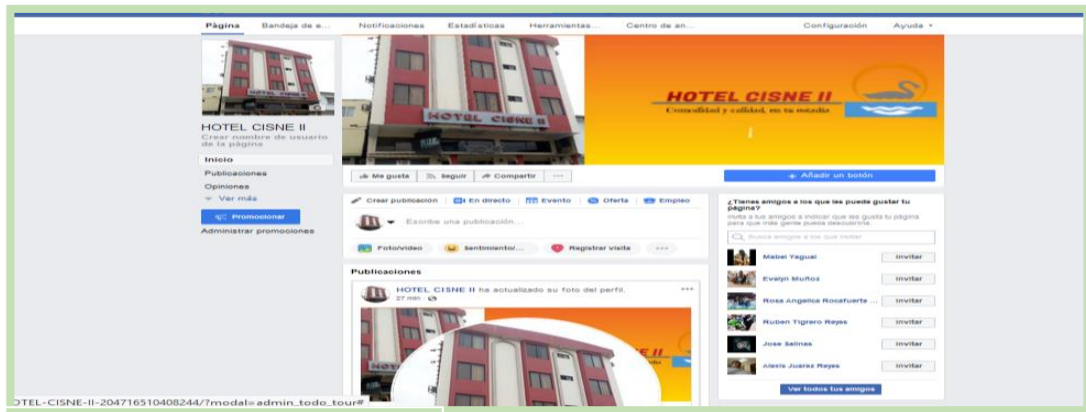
Página Bandeja de e... Notificaciones Estadísticas Herramientas... Centro de an... Configuración Ayuda

HOTEL CISNE II
Crear nombre de usuario de la página

Inicio
Publicaciones
Opiniones
Ver más
Promocionar
Administrar promociones

HOTEL CISNE II
HOTEL CISNE II
Comodidad y calidad, en tu estadía

Me gusta Seguir Compartir ···

+ Añadir un botón

Crear publicación En directo Evento Oferta Empleo
Escribe una publicación...
Foto/video Sentimiento/... Registrar visita ···

Publicaciones
HOTEL CISNE II ha actualizado su foto del perfil.
27 min ·

¿Tienes amigos a los que les puede gustar tu página?
Invita a tus amigos a indicar que les gusta tu página para que más gente pueda descubrirla.
Busca amigos a los que invitar

Mabel Yaguai Invitar
Evelyn Muñoz Invitar
Rosa Angelica Rocafuerte ... Invitar
Ruben Tigrero Reyes Invitar
Jose Salinas Invitar
Alexis Juarez Reyes Invitar
Ver todos tus amigos

OTEL-CISNE-II-204716510408244/?modal=admin_todo_tour#